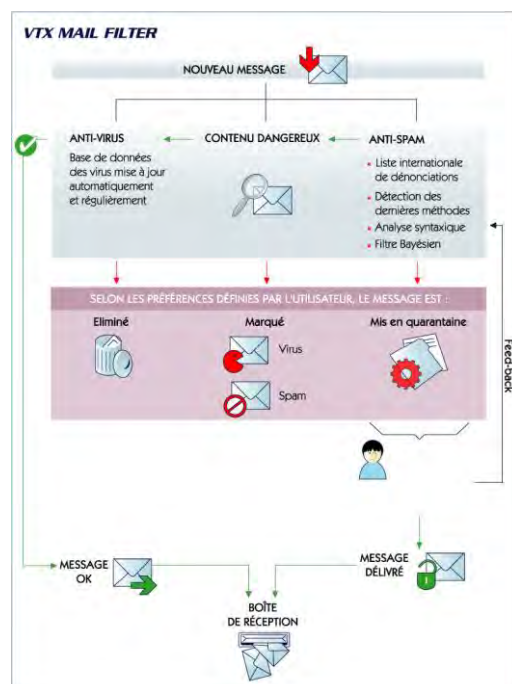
VTX MAIL FILTER

NOUVEAU MESSAGE

ANTI-VIRUS

Base de données des virus mise à jour automatiquement et régulièrement

CONTENU DANGEREUX

ANTI-SPAM

Liste internationale de dénonciations

Détection des dernières méthodes

Analyse syntaxique

Filtre Bayésien

SELON LES PRÉFÉRENCES DÉFINIES PAR L'UTILISATEUR, LE MESSAGE EST :

Eliminé

Marqué

Virus

Spam

Mis en quarantaine

Feed-back

MESSAGE OK

MESSAGE DÉLIVRÉ

BOÎTE DE RÉCEPTION